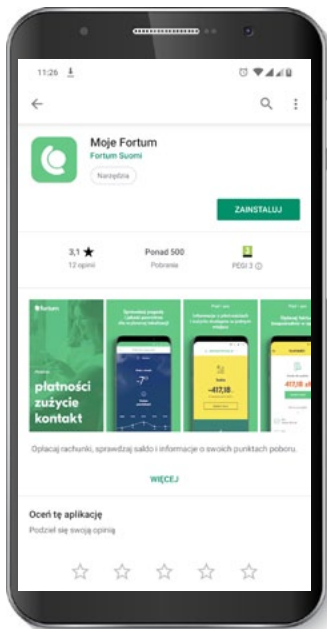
11:26

Moje Fortum

Fortum Suomi

Narzędzia

ZAINSTALUJ

3,1 ★
12 opinii

Ponad 500
Pobrania

3
PEGI 3

fortum

płatności
zużycie
kontakt

Opłacaj rachunki, sprawdzaj saldo i informacje o swoich punktach poboru.

WIĘCEJ

Oceń tę aplikację

Podziel się swoją opinią

☆ ☆ ☆ ☆ ☆